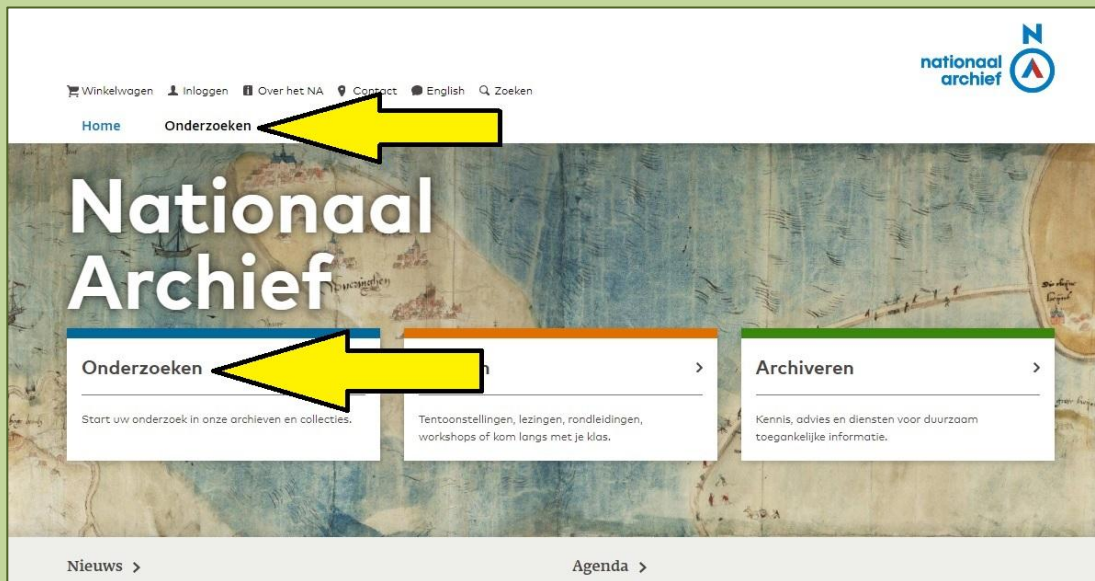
N
nationaal archief

Winkelwagen Inloggen Over het NA Contact English Zoeken

Home Onderzoeken

Nationaal Archief

Onderzoeken
Start uw onderzoek in onze archieven en collecties.

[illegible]n >
Tentoonstellingen, lezingen, rondleidingen, workshops of kom langs met je klas.

Archiveren >
Kennis, advies en diensten voor duurzaam toegankelijke informatie.

Nieuws >

Agenda >